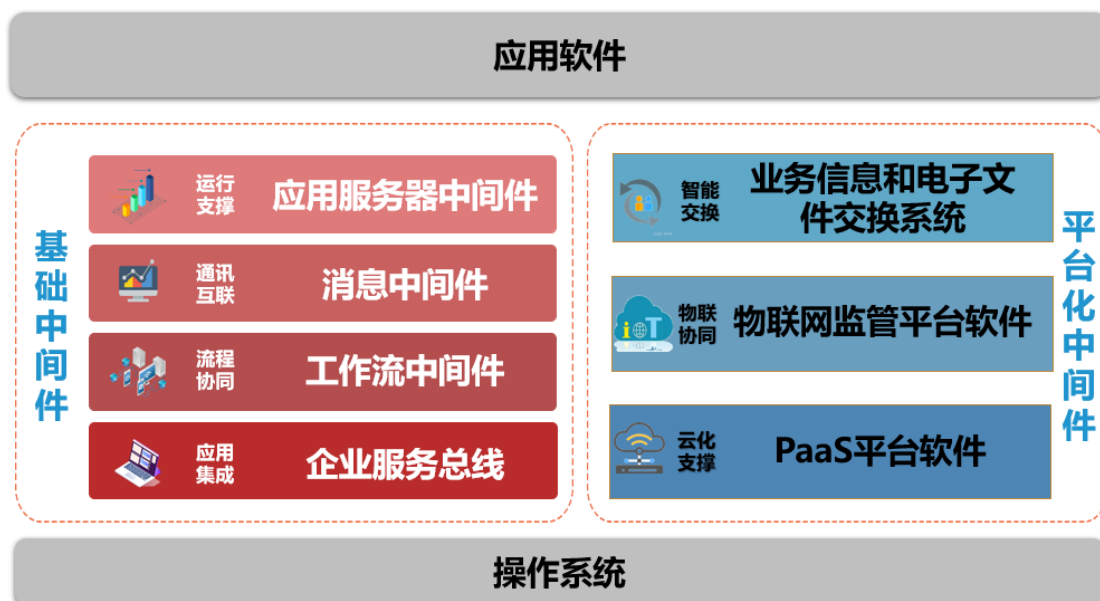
应用软件

基础中间件

运行支撑 应用服务器中间件

通讯互联 消息中间件

流程协同 工作流中间件

应用集成 企业服务总线

智能交换 业务信息和电子文件交换系统

物联协同 物联网监管平台软件

云化支撑 PaaS平台软件

平台化中间件

操作系统